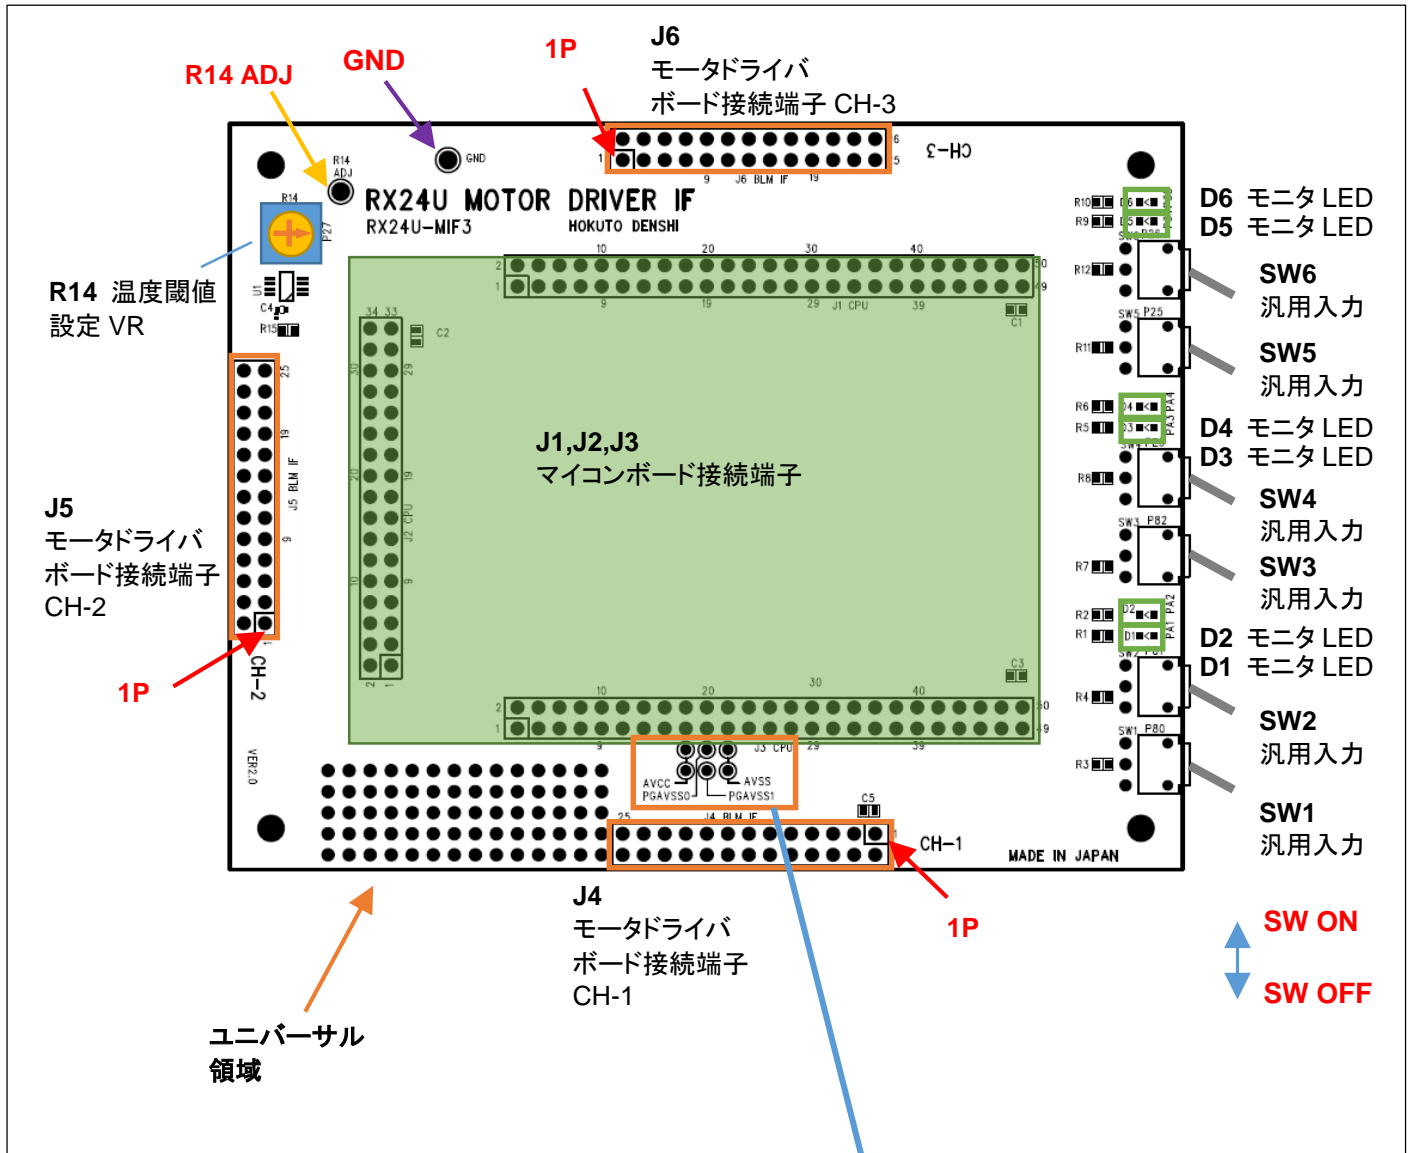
R14 ADJ
GND
1P
J6
モータドライバ
ボード接続端子 CH-3

R14 ADJ
GND
1
6
5
9
J6 BLM IF
19
CH-3
RX24U MOTOR DRIVER IF
RX24U-MIF3
HOKUTO DENSHI
R14
P27
U1
C4
R15

R14 温度閾値
設定 VR

R10
R9
D6
D5
D6 モニタ LED
D5 モニタ LED
R12
SW6
汎用入力
SW5 P25
R11
SW5
汎用入力
R6
R5
D4
D3
PA3 PA4
D4 モニタ LED
D3 モニタ LED
R8
SW4
汎用入力
SW3 P82
R7
SW3
汎用入力
R2
R1
D2
D1
PA1 PA2
D2 モニタ LED
D1 モニタ LED
R4
SW2
汎用入力
SW1 P80
R3
SW1
汎用入力

10
20
30
40
2
50
1
49
9
19
29
J1 CPU
39
C1
34
33
C2
30
29
20
19
J2 CPU
10
9
2
1
25
19
J5 BLM IF
9
1

J1,J2,J3
マイコンボード接続端子

J5
モータドライバ
ボード接続端子
CH-2

1P
CH-2

10
20
30
40
C3
2
50
1
49
9
J3 CPU
29
39
AVCC
PGAVSS0
AVSS
PGAVSS1
25
J4 BLM IF
C5
1
CH-1
VER2.0
MADE IN JAPAN

J4
モータドライバ
ボード接続端子
CH-1

1P

SW ON
SW OFF

ユニバーサル
領域